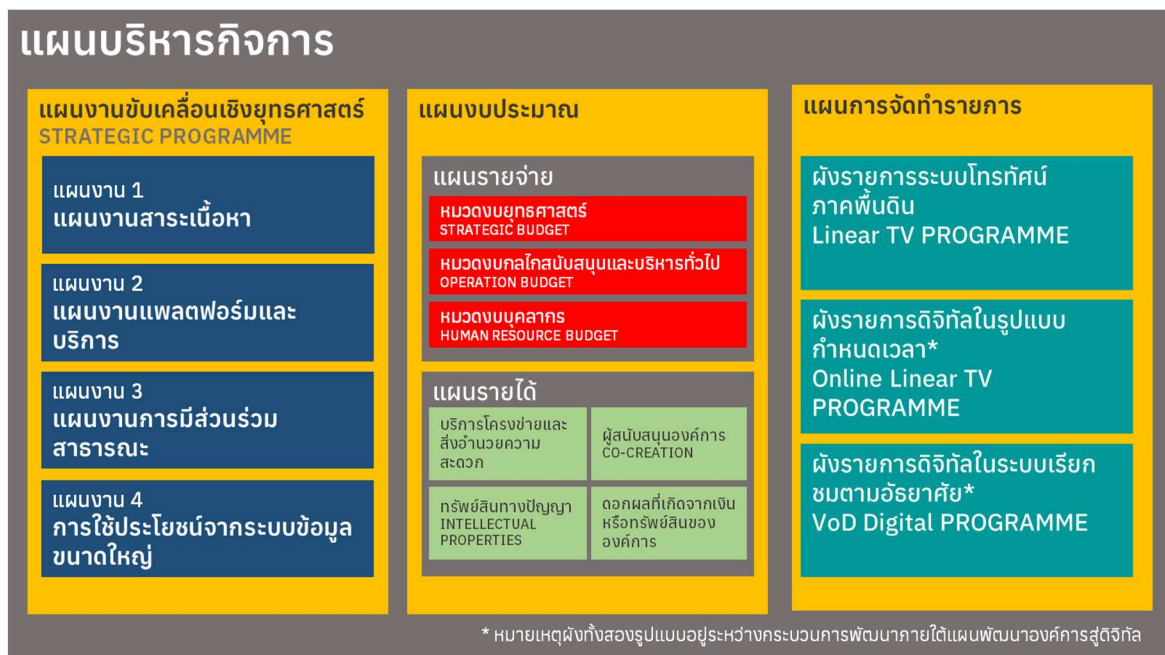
แผนบริหารกิจการ

แผนงานขับเคลื่อนเชิงยุทธศาสตร์
STRATEGIC PROGRAMME

แผนงาน 1
แผนงานสาระเนื้อหา

แผนงาน 2
แผนงานแพลตฟอร์มและบริการ

แผนงาน 3
แผนงานการมีส่วนร่วมสาธารณะ

แผนงาน 4
การใช้ประโยชน์จากระบบข้อมูลขนาดใหญ่

แผนงบประมาณ

แผนรายจ่าย

หมวดงบยุทธศาสตร์
STRATEGIC BUDGET

หมวดงบกลไกสนับสนุนและบริหารทั่วไป
OPERATION BUDGET

หมวดงบบุคลากร
HUMAN RESOURCE BUDGET

แผนรายได้

| บริการโครงข่ายและสิ่งอำนวยความสะดวก | ผู้สนับสนุนองค์การ CO-CREATION |
|---|---|
| ทรัพย์สินทางปัญญา INTELLECTUAL PROPERTIES | ดอกผลที่เกิดจากเงินหรือทรัพย์สินขององค์การ |

แผนการจัดทำรายการ

ผังรายการระบบโทรทัศน์ภาคพื้นดิน
Linear TV PROGRAMME

ผังรายการดิจิทัลในรูปแบบกำหนดเวลา*
Online Linear TV PROGRAMME

ผังรายการดิจิทัลในระบบเรียกชมตามอัธยาศัย*
VoD Digital PROGRAMME

* หมายเหตุผังทั้งสองรูปแบบอยู่ระหว่างกระบวนการพัฒนาภายใต้แผนพัฒนาองค์การสู่ดิจิทัล